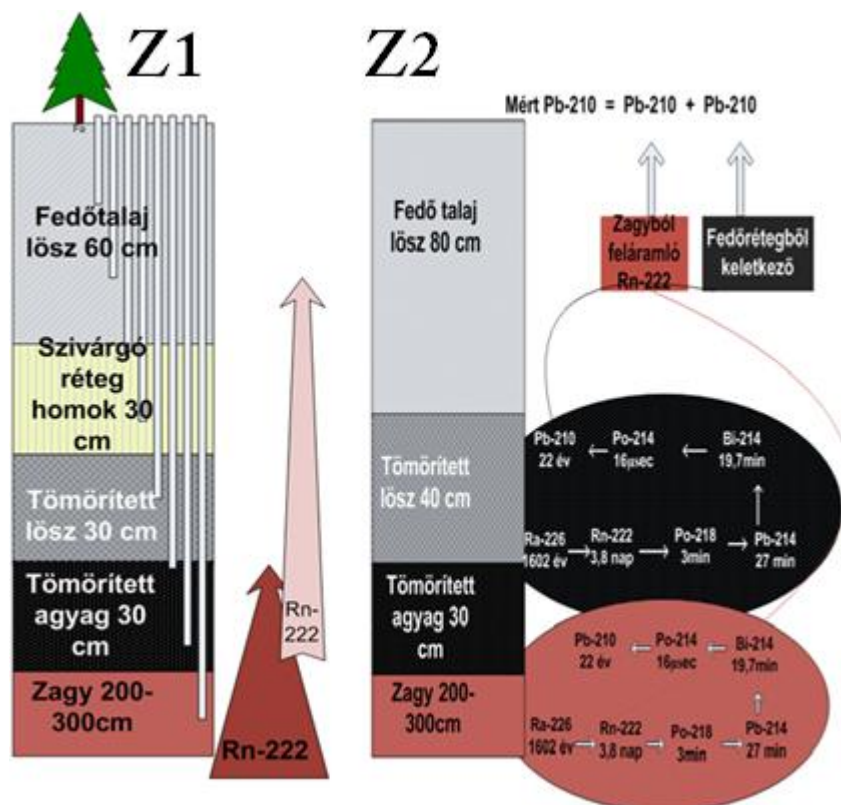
Z1

Fedőtalaj lösz 60 cm

Szivárgó réteg homok 30 cm

Tömörített lösz 30 cm

Tömörített agyag 30 cm

Zagy 200-300cm

Rn-222

Rn-222

Z2

Mért Pb-210 = Pb-210 + Pb-210

Zagyból feláramló Rn-222

Fedőrétegből keletkező

Fedő talaj lösz 80 cm

Tömörített lösz 40 cm

Tömörített agyag 30 cm

Zagy 200-300cm

Pb-210 22 év ← Po-214 16μsec ← Bi-214 19,7min

Ra-226 1602 év → Rn-222 3,8 nap → Po-218 3min → Pb-214 27 min

Pb-210 22 év ← Po-214 16μsec ← Bi-214 19,7min

Ra-226 1602 év → Rn-222 3,8 nap → Po-218 3min → Pb-214 27 min